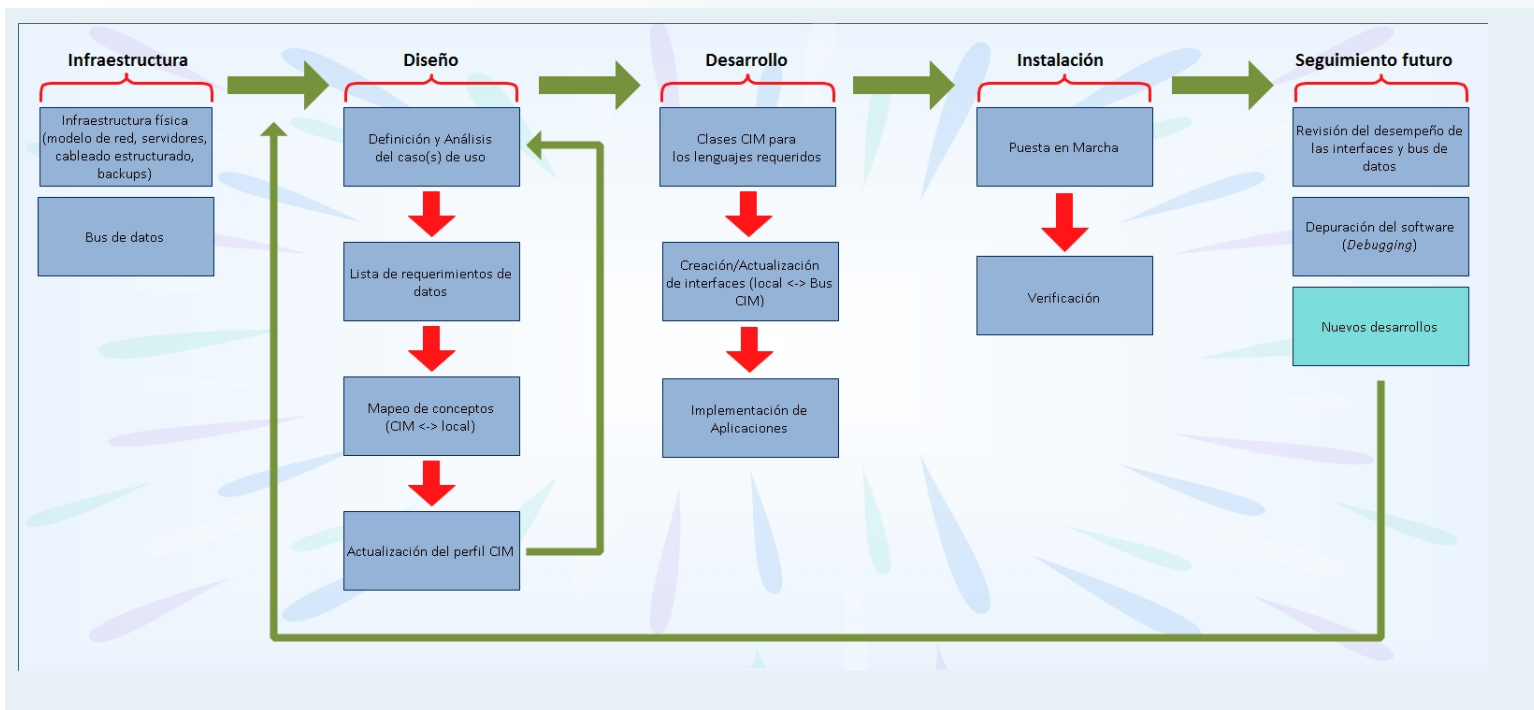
Infraestructura

Infraestructura física (modelo de red, servidores, cableado estructurado, backups)

Bus de datos

Diseño

Definición y Análisis del caso(s) de uso

Lista de requerimientos de datos

Mapeo de conceptos (CIM <-> local)

Actualización del perfil CIM

Desarrollo

Clases CIM para los lenguajes requeridos

Creación/Actualización de interfaces (local <-> Bus CIM)

Implementación de Aplicaciones

Instalación

Puesta en Marcha

Verificación

Seguimiento futuro

Revisión del desempeño de las interfaces y bus de datos

Depuración del software (*Debugging*)

Nuevos desarrollos